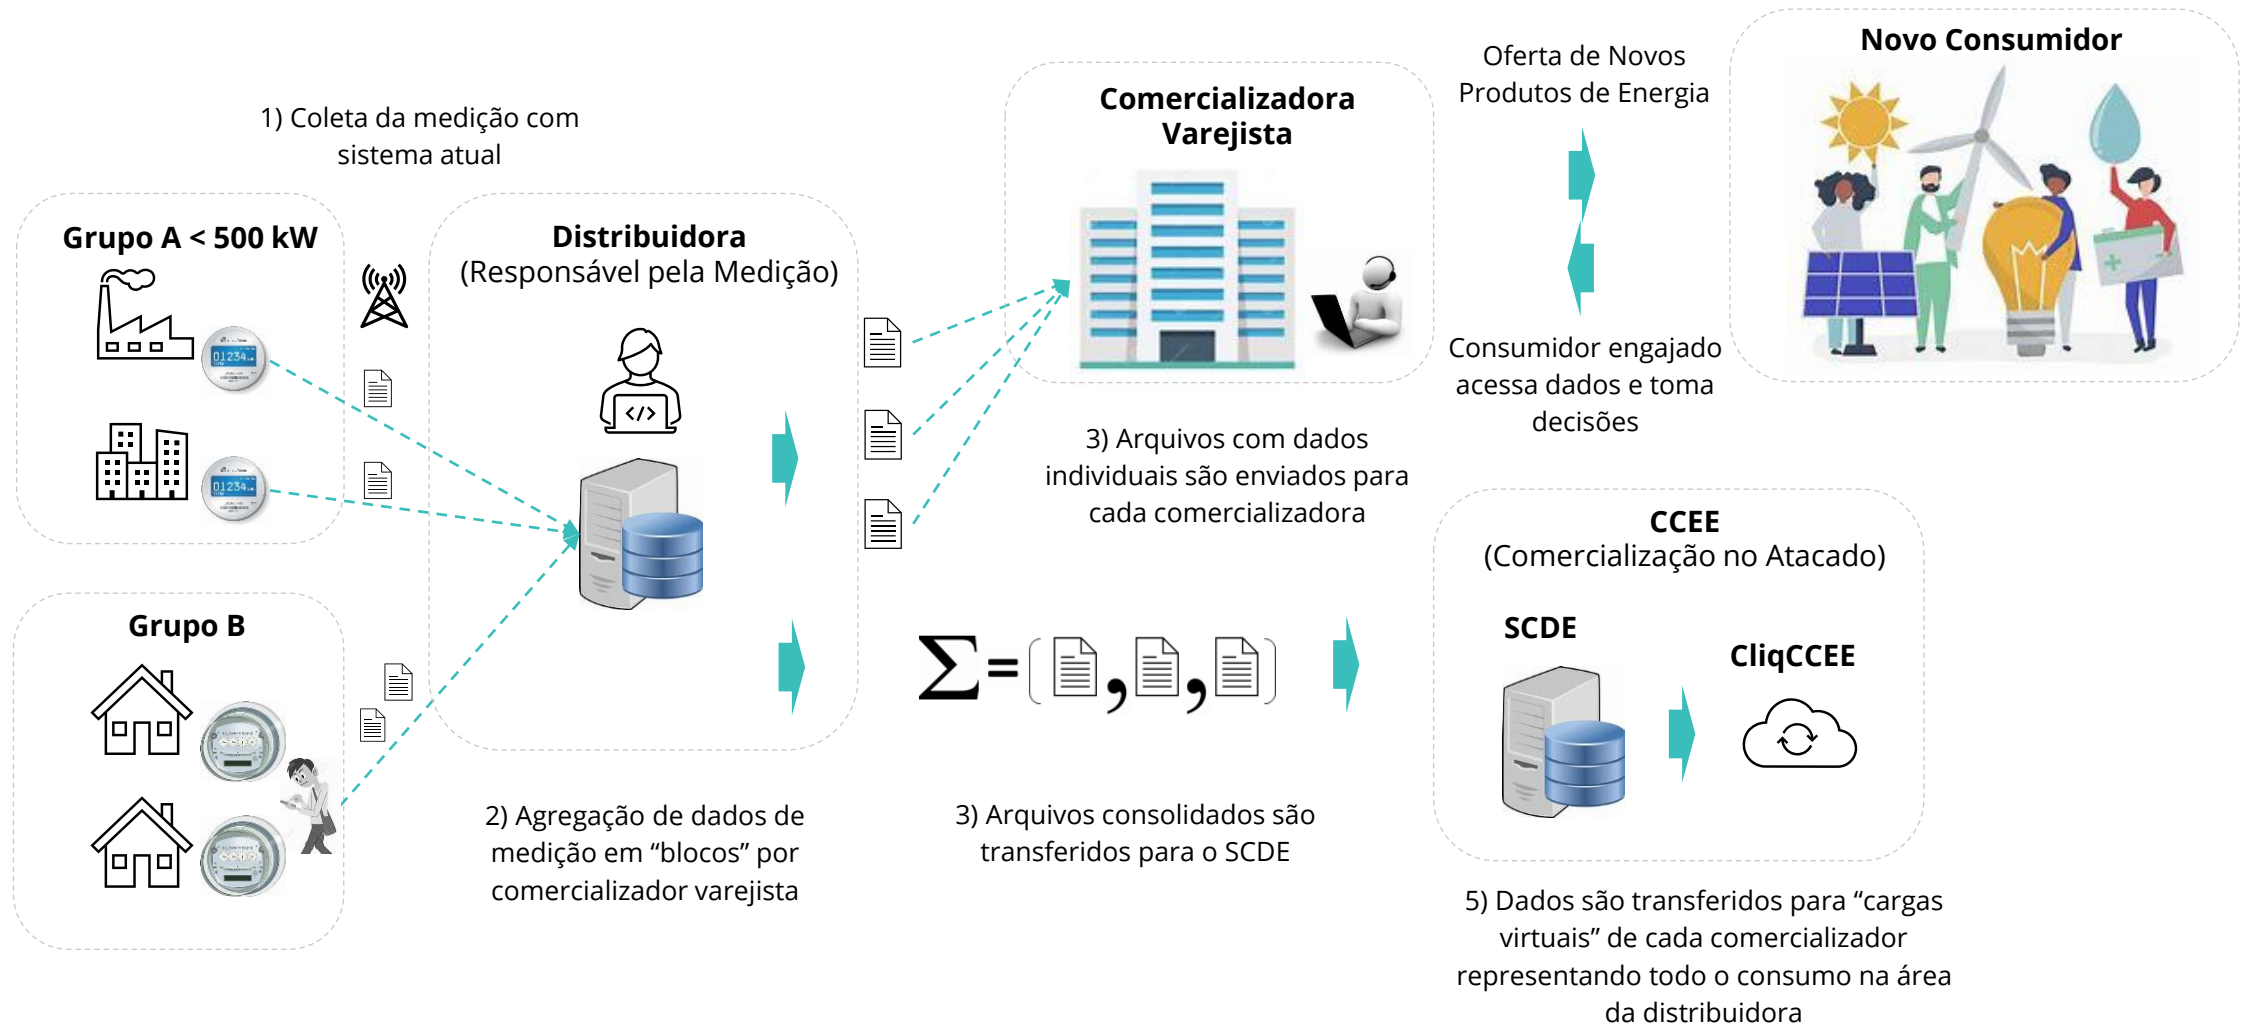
1) Coleta da medição com sistema atual

Grupo A < 500 kW

01234

01234

Grupo B

Distribuidora
(Responsável pela Medição)

2) Agregação de dados de medição em “blocos” por comercializador varejista

Comercializadora Varejista

3) Arquivos com dados individuais são enviados para cada comercializadora

$\sum = ( , , )$

3) Arquivos consolidados são transferidos para o SCDE

Oferta de Novos Produtos de Energia

Consumidor engajado acessa dados e toma decisões

Novo Consumidor

CCEE
(Comercialização no Atacado)

SCDE

CliqCCEE

5) Dados são transferidos para “cargas virtuais” de cada comercializador representando todo o consumo na área da distribuidora